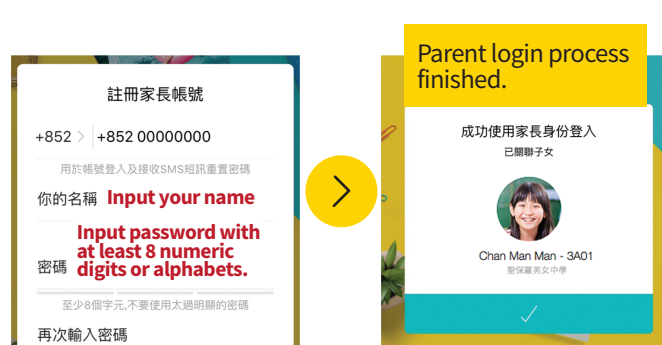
註冊家長帳號

+852 +852 00000000

用於帳號登入及接收SMS短訊重置密碼

你的名稱 Input your name

Input password with at least 8 numeric digits or alphabets.

密碼

至少8個字元,不要使用太過明顯的密碼

再次輸入密碼

Parent login process finished.

成功使用家長身份登入

已關聯子女

Chan Man Man - 3A01

聖保羅男女中學

✓